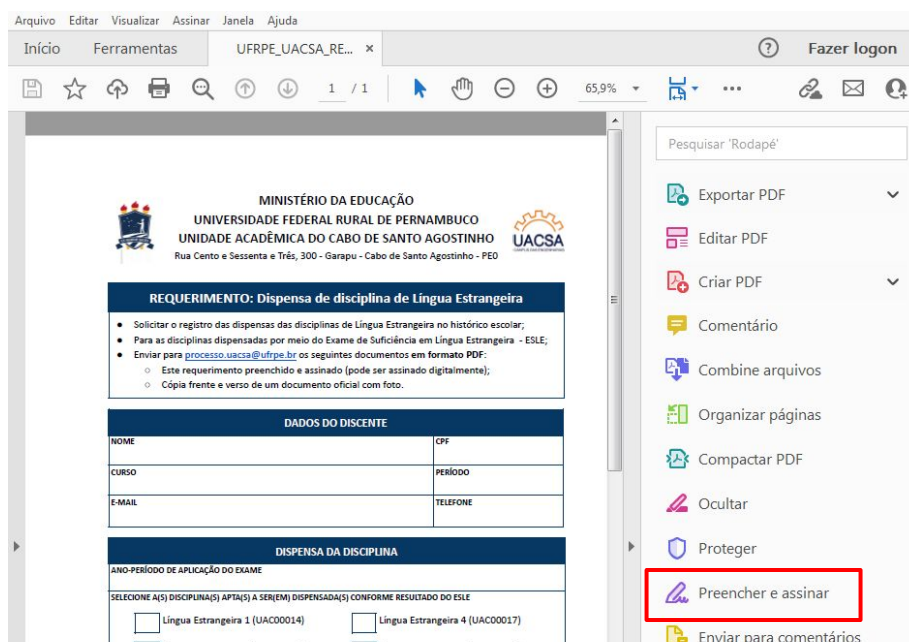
Arquivo Editar Visualizar Assinar Janela Ajuda

Início Ferramentas UFRPE_UACSA_RE... ×

? Fazer logon

1 / 1 65,9%

MINISTÉRIO DA EDUCAÇÃO
UNIVERSIDADE FEDERAL RURAL DE PERNAMBUCO
UNIDADE ACADÊMICA DO CABO DE SANTO AGOSTINHO
Rua Cento e Sessenta e Três, 300 - Garapu - Cabo de Santo Agostinho - PE0

UACSA

REQUERIMENTO: Dispensa de disciplina de Língua Estrangeira

- Solicitar o registro das dispensas das disciplinas de Língua Estrangeira no histórico escolar;
- Para as disciplinas dispensadas por meio do Exame de Suficiência em Língua Estrangeira - ESLE;
- Enviar para processo.uacsa@ufrpe.br os seguintes documentos em formato PDF:
  - Este requerimento preenchido e assinado (pode ser assinado digitalmente);
  - Cópia frente e verso de um documento oficial com foto.

DADOS DO DISCENTE

| NOME | CPF |
|---|---|
| CURSO | PERÍODO |
| E-MAIL | TELEFONE |

DISPENSA DA DISCIPLINA

ANO-PERÍODO DE APLICAÇÃO DO EXAME

SELECIONE A(S) DISCIPLINA(S) APTA(S) A SER(EM) DISPENSADA(S) CONFORME RESULTADO DO ESLE

Língua Estrangeira 1 (UAC00014) Língua Estrangeira 4 (UAC00017)

Pesquisar 'Rodapé'

Exportar PDF
Editar PDF
Criar PDF
Comentário
Combine arquivos
Organizar páginas
Compactar PDF
Ocultar
Proteger
Preencher e assinar
Enviar para comentários